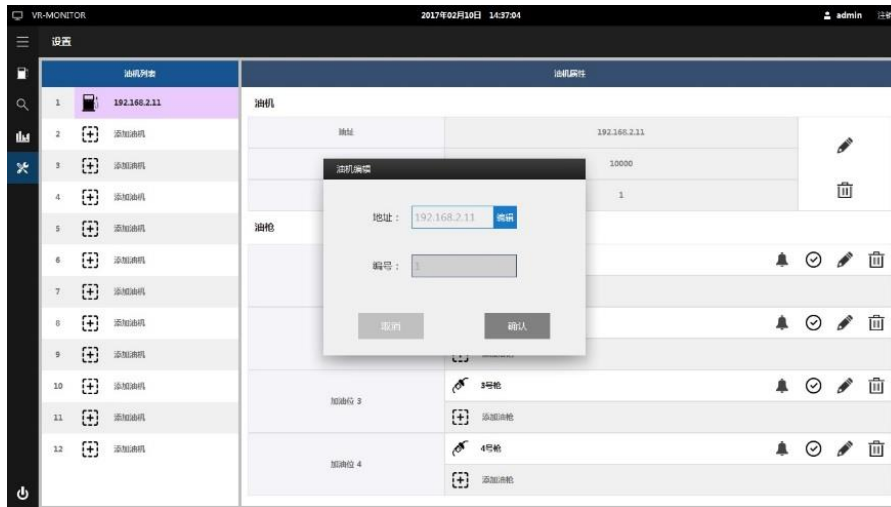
VR-MONITOR
2017年02月10日 14:37:04
admin 注销

设置

油机列表

| | |
|---|---|
| 1 | 192.168.2.11 |
| 2 | 添加油机 |
| 3 | 添加油机 |
| 4 | 添加油机 |
| 5 | 添加油机 |
| 6 | 添加油机 |
| 7 | 添加油机 |
| 8 | 添加油机 |
| 9 | 添加油机 |
| 10 | 添加油机 |
| 11 | 添加油机 |
| 12 | 添加油机 |

油机属性

油机

| | |
|---|---|
| 地址 | 192.168.2.11 |
| | 10000 |
| | 1 |

油枪

加油位 3
3号枪
添加油枪

加油位 4
4号枪
添加油枪

油机编辑

地址： 192.168.2.11 编辑

编号： 1

取消
确认